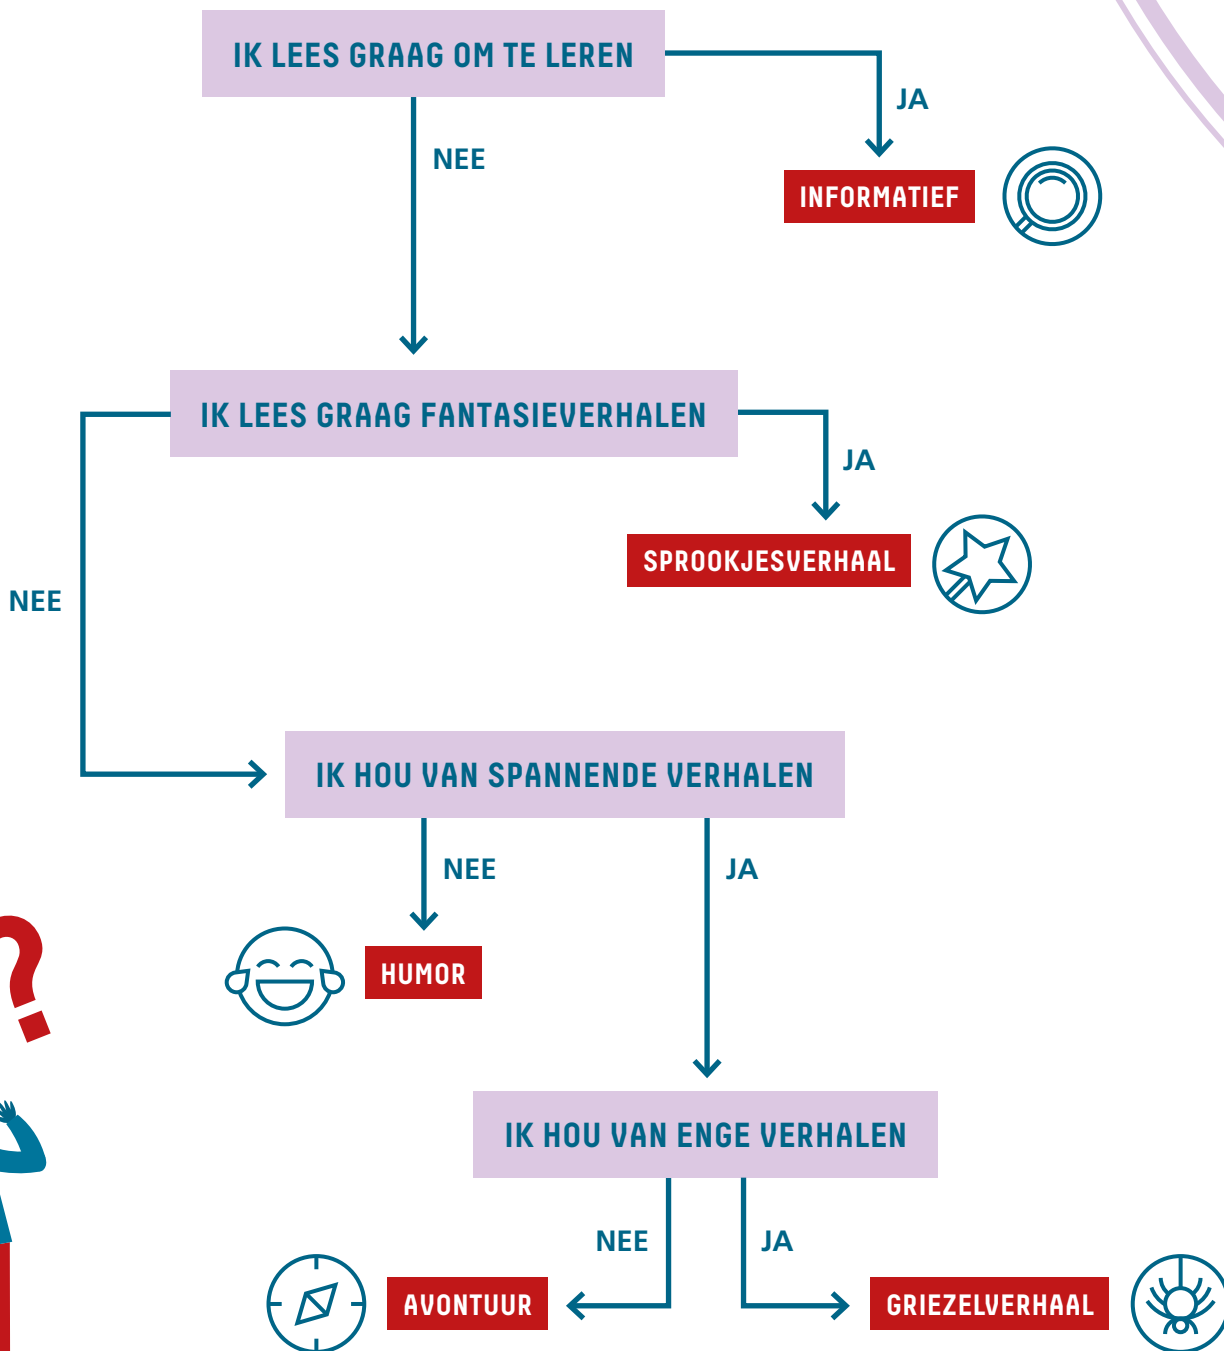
IK LEES GRAAG OM TE LEREN

JA

INFORMATIEF

NEE

IK LEES GRAAG FANTASIEVERHALEN

JA

SPROOKJESVERHAAL

NEE

IK HOU VAN SPANNENDE VERHALEN

NEE

HUMOR

JA

IK HOU VAN ENGE VERHALEN

NEE

AVONTUUR

JA

GRIEZELVERHAAL